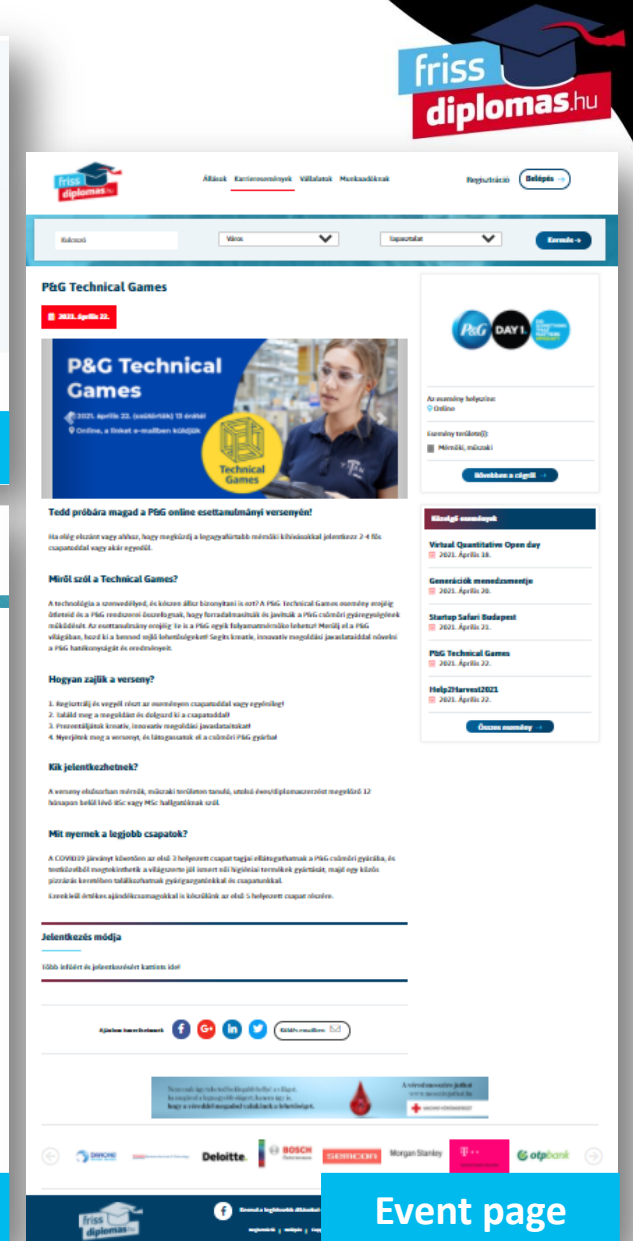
friss diplomas.hu

friss diplomas.hu

Állások Karrieresemények Vállalatok Munkaadóknak

Regisztráció Belépés

Kulcsszó

Város

Tapasztalat

Keresés

P&G Technical Games

2021. április 22.

P&G Technical Games

2021. április 22. (csütörtök) 13 órától

Online, a linket e-mailben küldjük

Technical Games

Tedd próbára magad a P&G online esettanulmányi versenyén!

Ha elég elszánt vagy ahhoz, hogy megküzdj a legagyafúrtabb mérnöki kihívásokkal jelentkezz 2-4 fős csapatoddal vagy akár egyedül.

Miről szól a Technical Games?

A technológia a szenvedélyed, és közben el is bizonyítani is ezt? A P&G Technical Games esemény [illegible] a P&G rendszerei összefognak, hogy forradalmasítsák és javítsák a P&G csömöri gyáregységének működését. Az esettanulmány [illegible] a P&G egyik folyamatmérnöke lehetsz! Merülj el a P&G világában, hozd ki a benned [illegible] Segíts kreatív, innovatív megoldási javaslataiddal növelni a P&G hatékonyságát és eredményeit.

Hogyan zajlik a verseny?

1. Regisztrálj és vegyél részt az eseményen csapatoddal vagy egyénileg!
2. Találd meg a megoldást és dolgozd ki a csapatoddal!
3. Prezentáljátok kreatív, innovatív megoldási javaslataitokat!
4. Nyerjétek meg a versenyt, és látogassatok el a csömöri P&G gyárba!

Kik jelentkezhetnek?

A verseny elsősorban mérnök, műszaki területen tanuló, utolsó éves/diplomaszerzést megelőző 12 hónapon belül lévő BSc vagy MSc hallgatóknak szól.

Mit nyernek a legjobb csapatok?

A COVID19 járványt követően az első 3 helyezett csapat tagjai ellátogathatnak a P&G csömöri gyárába, és testközelből megtekinthetik a világszerte jól ismert női higiéniai termékek gyártását, majd egy közös pizzázás keretében találkozhatnak gyárigazgatónkkal és csapatunkkal.

Ezenkívül értékes ajándékcsomagokkal is készülünk az első 5 helyezett csapat részére.

Jelentkezés módja

Több infóért és jelentkezésért kattints ide!

Ajánlom barátaimnak

Küldés emailben

Az esemény helyszíne:
Online

Esemény területe(i):
Mérnöki, műszaki

Bővebben a cégről

Közelgő események

Virtual Quantitative Open day
2021. április 18.

Generációk menedzsmentje
2021. április 20.

Startup Safari Budapest
2021. április 21.

P&G Technical Games
2021. április 22.

Help2Harvest2021
2021. április 22.

Összes esemény

Deloitte. BOSCH Morgan Stanley otpbank

Event page